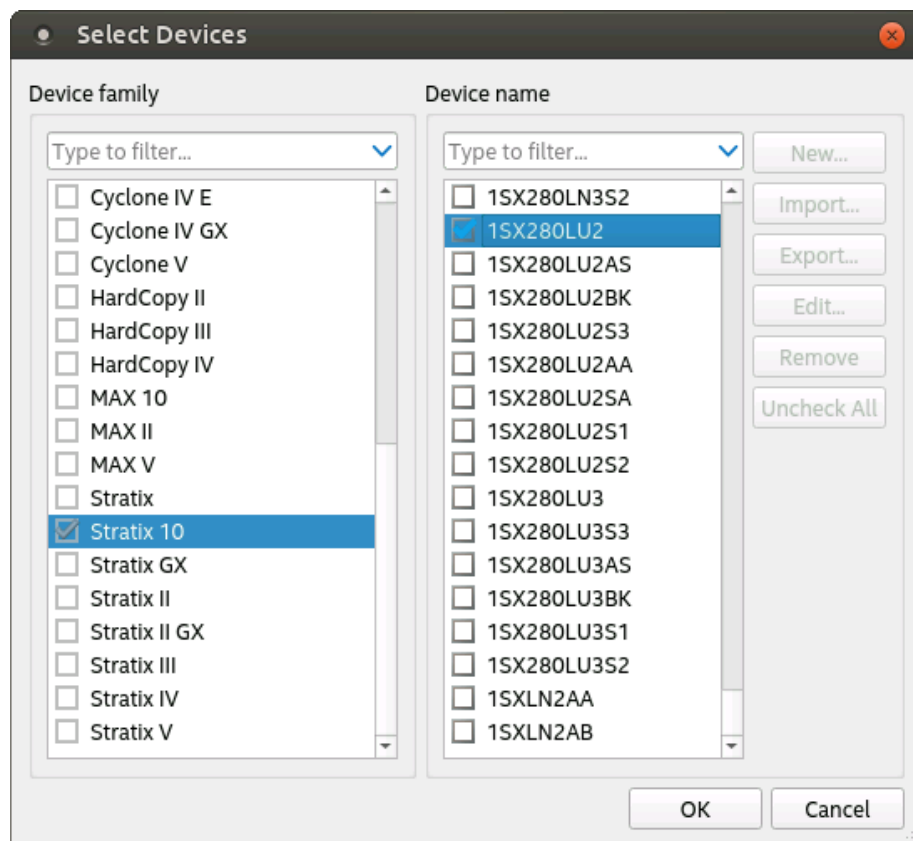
Select Devices

Device family

Type to filter...

Cyclone IV E
Cyclone IV GX
Cyclone V
HardCopy II
HardCopy III
HardCopy IV
MAX 10
MAX II
MAX V
Stratix
Stratix 10
Stratix GX
Stratix II
Stratix II GX
Stratix III
Stratix IV
Stratix V

Device name

Type to filter...

1SX280LN3S2
1SX280LU2
1SX280LU2AS
1SX280LU2BK
1SX280LU2S3
1SX280LU2AA
1SX280LU2SA
1SX280LU2S1
1SX280LU2S2
1SX280LU3
1SX280LU3S3
1SX280LU3AS
1SX280LU3BK
1SX280LU3S1
1SX280LU3S2
1SXLN2AA
1SXLN2AB

New...
Import...
Export...
Edit...
Remove
Uncheck All

OK
Cancel